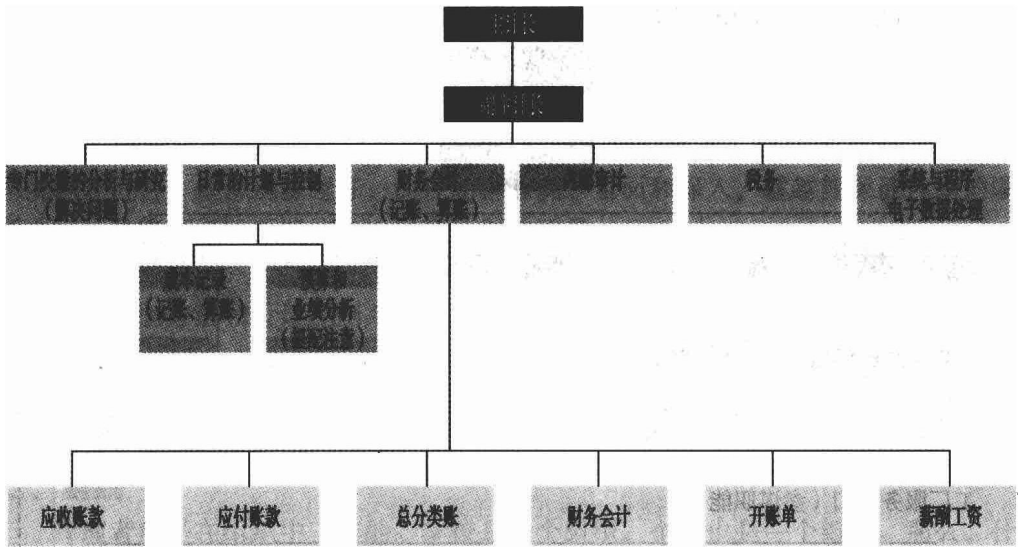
厂长

会计科长

部门决策分析与研究（解决问题）

日常的计划与控制

财务会计（记账、算账）

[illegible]审计

税务

系统与程序电子数据处理

成本记录（记账、算账）

预算和业绩分析（提请注意）

应收账款

应付账款

总分类账

财务会计

开账单

薪酬工资